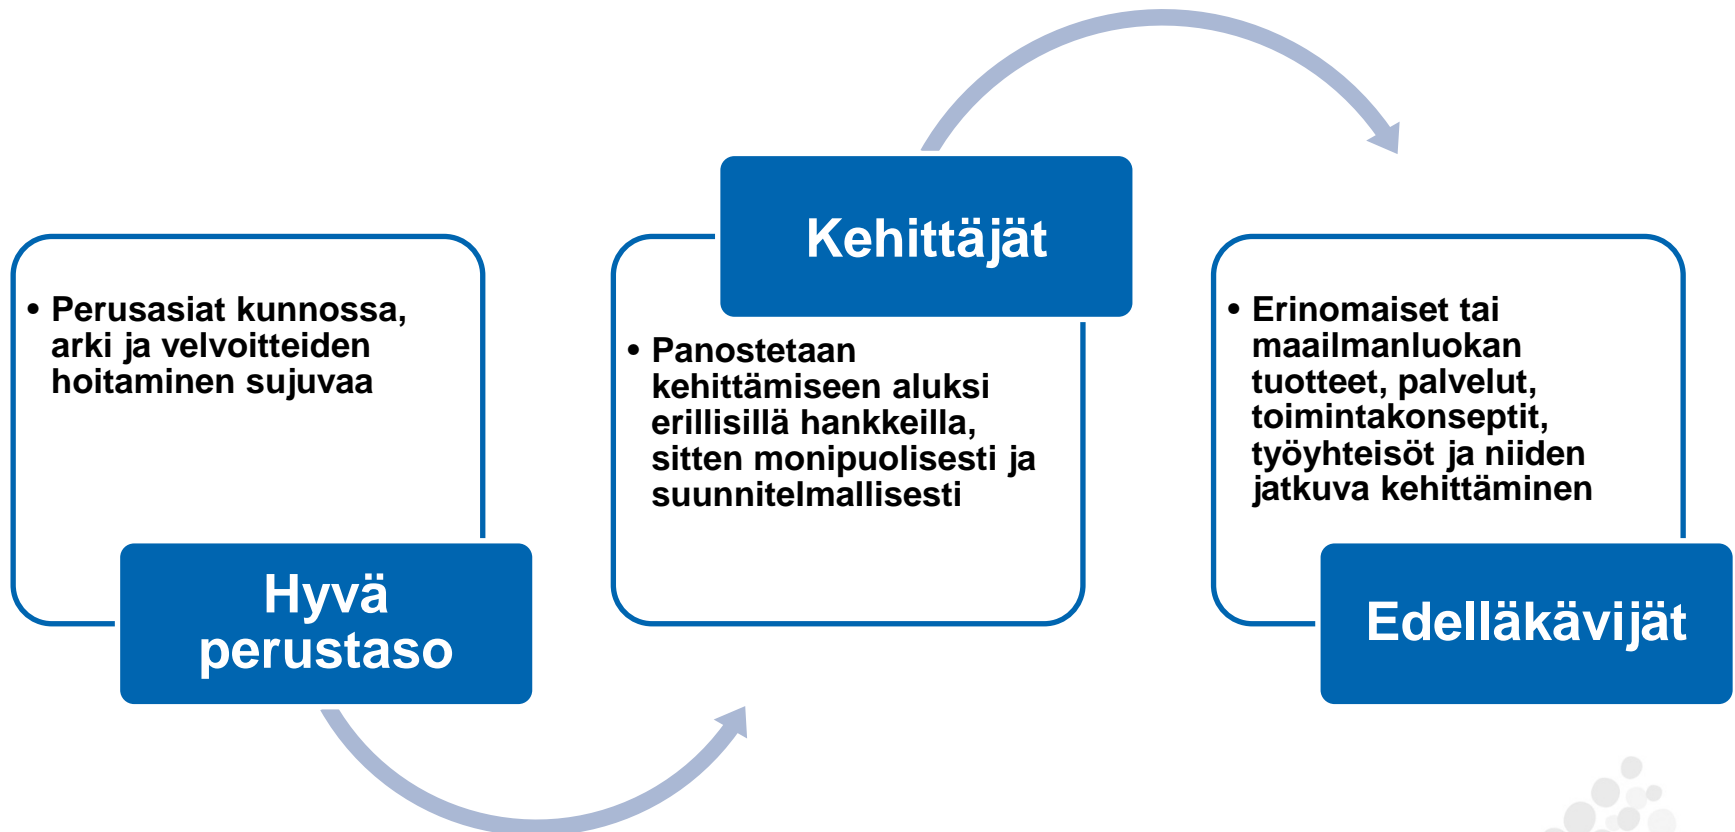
• Perusasiat kunnossa, arki ja velvoitteiden hoitaminen sujuvaa

Hyvä perustaso

Kehittäjät

• Panostetaan kehittämiseen aluksi erillisillä hankkeilla, sitten monipuolisesti ja suunnitelmallisesti

• Erinomaiset tai maailmanluokan tuotteet, palvelut, toimintakonseptit, työyhteisöt ja niiden jatkuva kehittäminen

Edelläkävijät